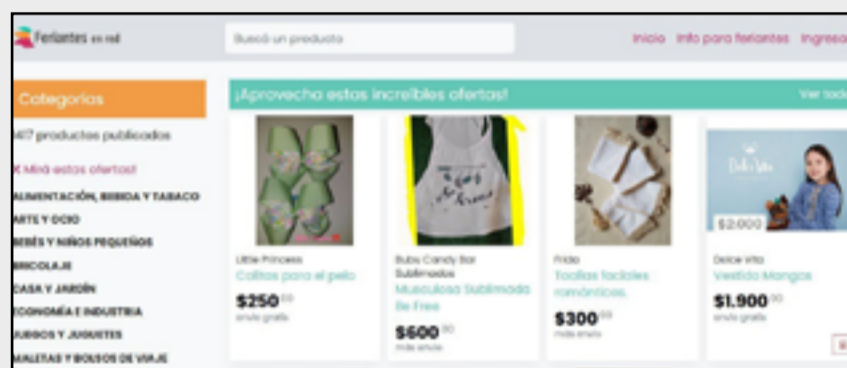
Feriantes en red

Buscá un producto

Inicio Info para feriantes Ingresa

Categorías

417 productos publicados

Mirá estas ofertas!

ALIMENTACIÓN, BEBIDA Y TABACO

ARTE Y OCIO

BEBÉS Y NIÑOS PEQUEÑOS

BRICOLAJE

CASA Y JARDÍN

ECONOMÍA E INDUSTRIA

JUEGOS Y JUGUETES

MALETAS Y BOLSOS DE VIAJE

¡Aprovecha estos increíbles ofertas!

Ver todo

Little Princess
Colitas para el pelo
$250 00
envío gratis

Bubu Candy Bar Sublimados
Musculosa Sublimada Be Free
$600 00
más envío

Frida
Toallas faciales románticas.
$300 00
más envío

$2.000

Dolce Vita
Vestido Mangos
$1.900 00
envío gratis